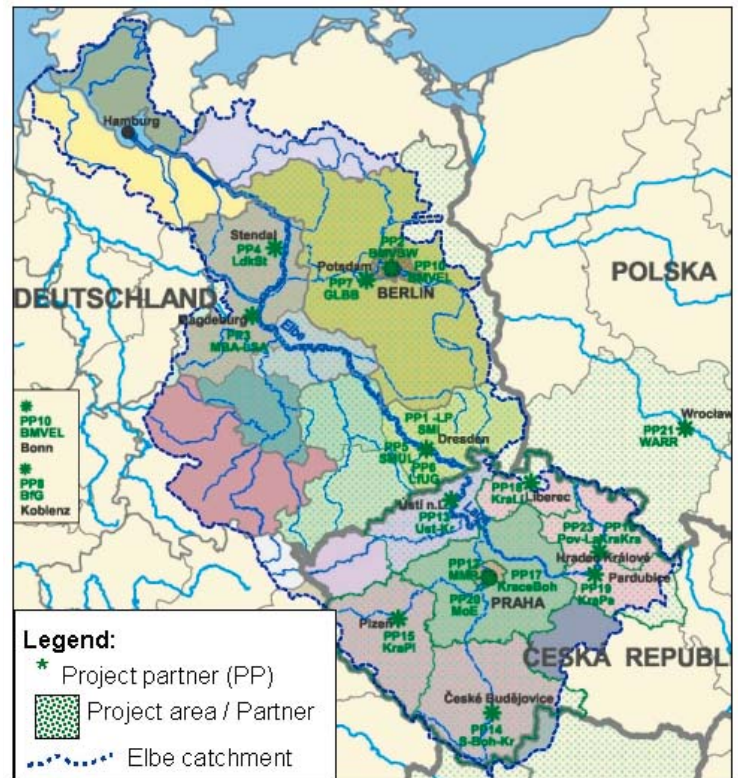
Hamburg

Stendal
PP4
LdkSt

PP2
BMVBW
Potsdam
PP10
BMVEL
PP7
GLBB
BERLIN

POLSKA

DEUTSCHLAND

Magdeburg
PP3
MBA-LSA

Elbe

PP10
BMVEL
Bonn

PP8
BfG
Koblenz

PP1 -LP
SMI
Dresden
PP5
SMUL
PP6
LfUG

Wroclaw
PP21
WARR

PP18
KraLi
Liberec

Ústí n.L.
PP13
Ust-Kr

PP23
Pov-La
PP16
KraKra
Hradec Králové
Pardubice
PP19
KraPa

PP12
MMR
PP17
KraceBoh
PP20
MoE
PRAHA

Plzeň
PP15
KraPl

ČESKÁ REPUBL

České Budějovice
PP14
S-Boh-Kr

Legend:
Project partner (PP)
Project area / Partner
Elbe catchment